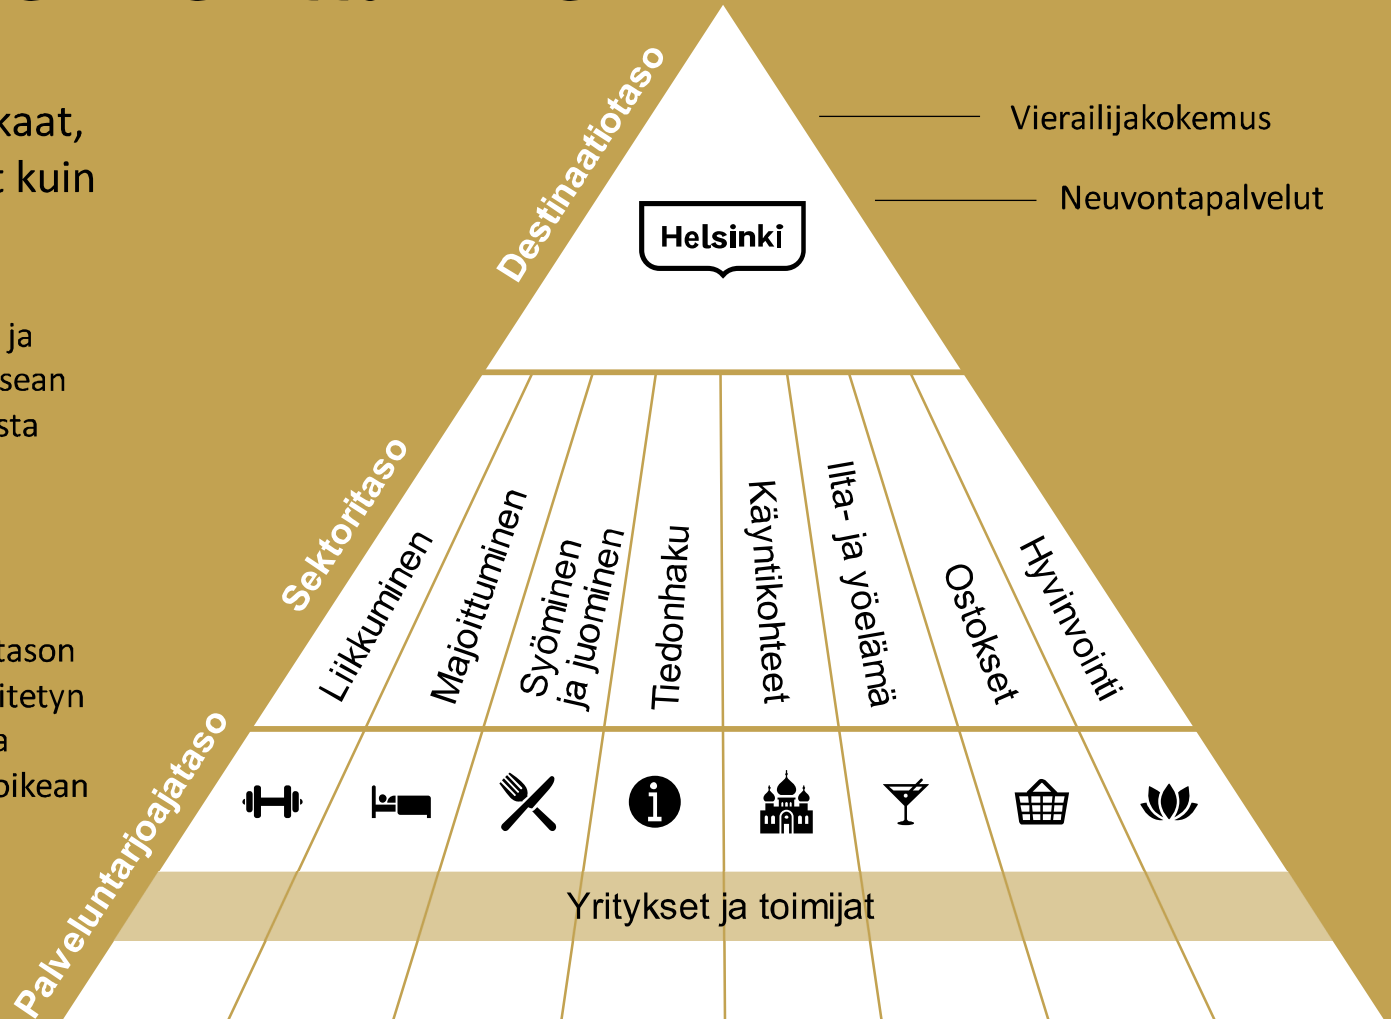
kaat,
: kuin

ja
sean
sta

tason
itetyn
a
oikean

Destinaatiotaso

Vierailijakokemus

Neuvontapalvelut

Helsinki

Sektoritaso

Liikkuminen

Majoittuminen

Syöminen ja juominen

Tiedonhaku

Käyntikohteet

Ilta- ja yöelämä

Ostokset

Hyvinvointi

Palveluntarjoajataso

Yritykset ja toimijat